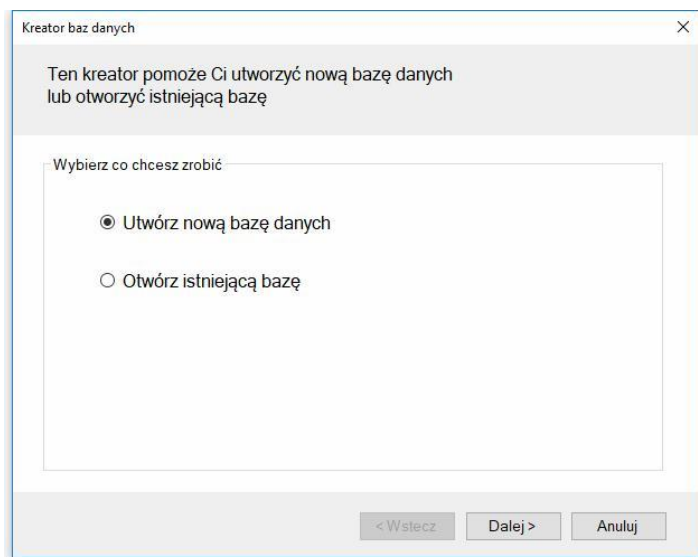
Kreator baz danych

×

Ten kreator pomoże Ci utworzyć nową bazę danych lub otworzyć istniejącą bazę

Wybierz co chcesz zrobić

◉ Utwórz nową bazę danych

○ Otwórz istniejącą bazę

< Wstecz

Dalej >

Anuluj